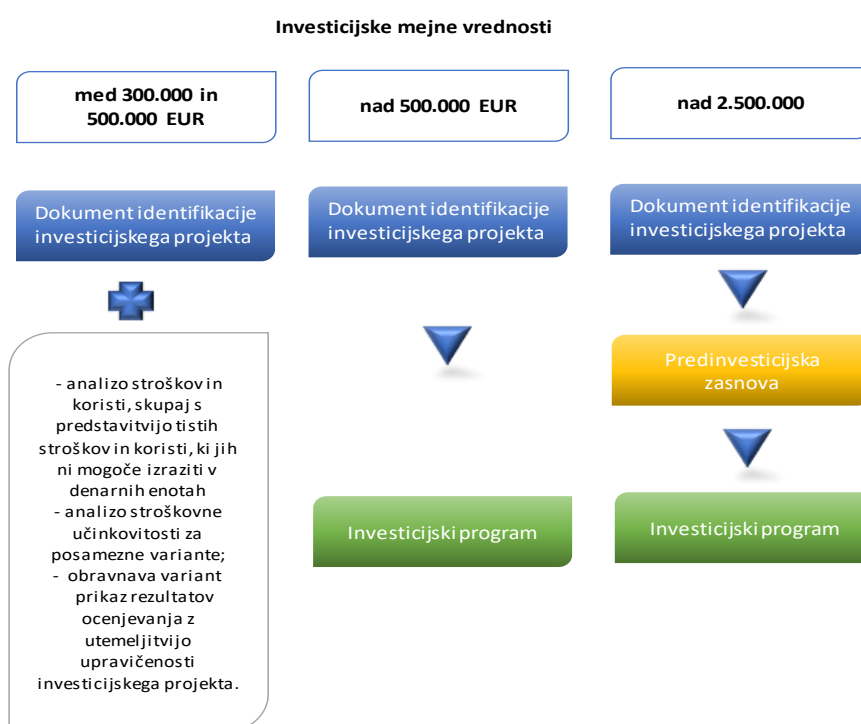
Investicijske mejne vrednosti

med 300.000 in 500.000 EUR

nad 500.000 EUR

nad 2.500.000

Dokument identifikacije investicijskega projekta

Dokument identifikacije investicijskega projekta

Dokument identifikacije investicijskega projekta

- analizo stroškov in koristi, skupaj s predstavitvijo tistih stroškov in koristi, ki jih ni mogoče izraziti v denarnih enotah
- analizo stroškovne učinkovitosti za posamezne variante;
- obravnava variant prikaz rezultatov ocenjevanja z utemeljitvijo upravičenosti investicijskega projekta.

Predinvesticijska zasnova

Investicijski program

Investicijski program